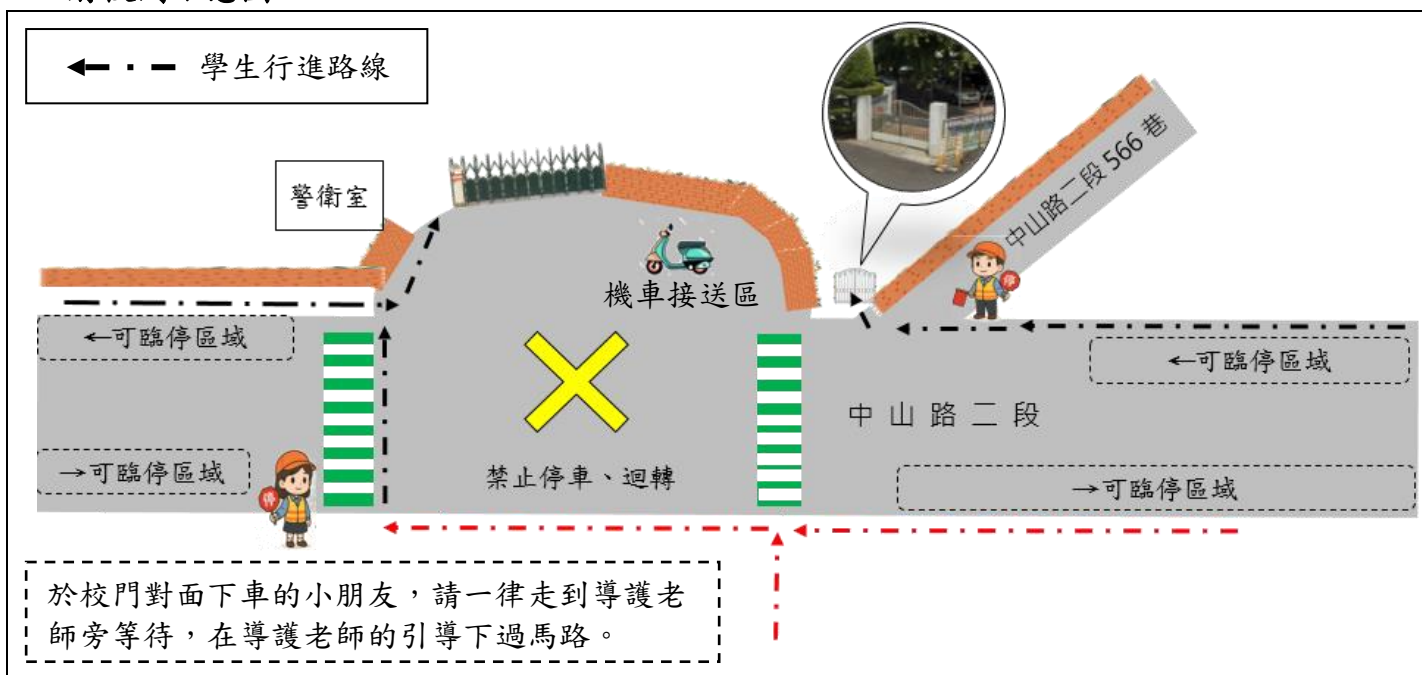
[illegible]

學生行進路線

警衛室

中山路二段566巷

機車接送區

←可臨停區域

←可臨停區域

中山路二段

→可臨停區域

禁止停車、迴轉

→可臨停區域

停

停

於校門對面下車的小朋友，請一律走到導護老師旁等待，在導護老師的引導下過馬路。